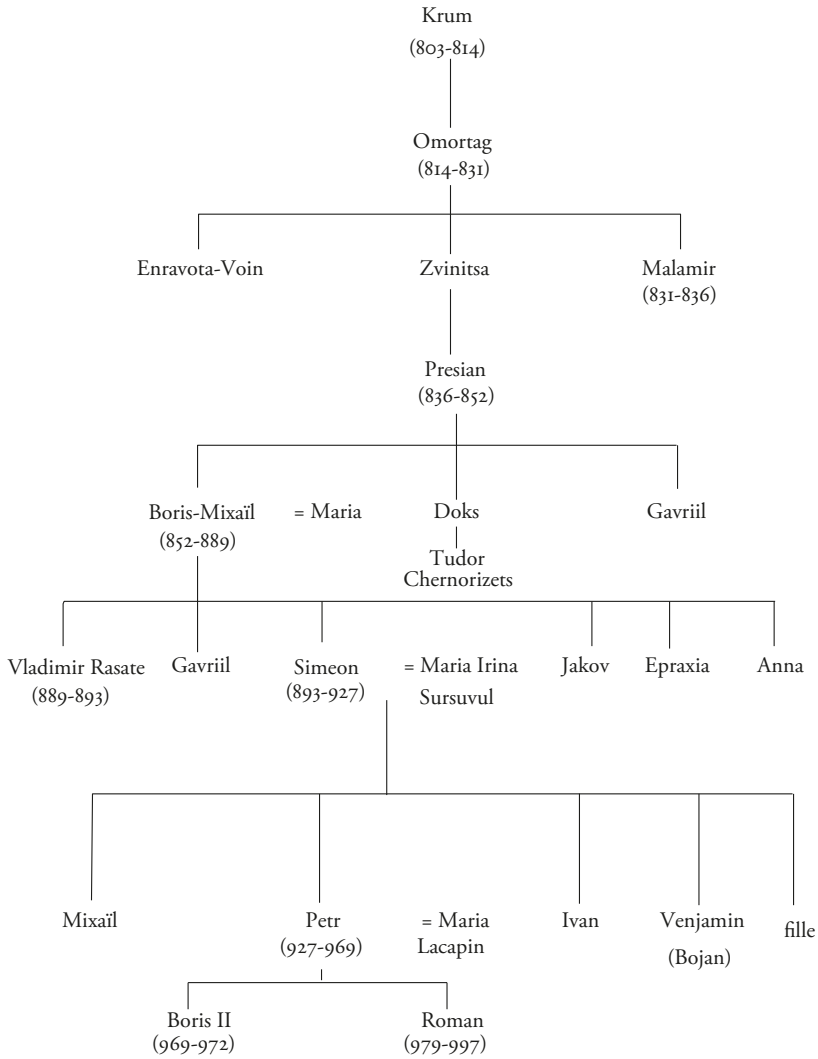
Krum
(803-814)

Omortag
(814-831)

Enravota-Voin

Zvinitsa

Malamir
(831-836)

Presian
(836-852)

Boris-Mixaïl
(852-889)

= Maria

Doks

Tudor
Chernorizets

Gavriil

Vladimir Rasate
(889-893)

Gavriil

Simeon
(893-927)

= Maria Irina
Sursuvul

Jakov

Epraxia

Anna

Mixaïl

Petr
(927-969)

= Maria
Lacapin

Ivan

Venjamin
(Bojan)

fille

Boris II
(969-972)

Roman
(979-997)